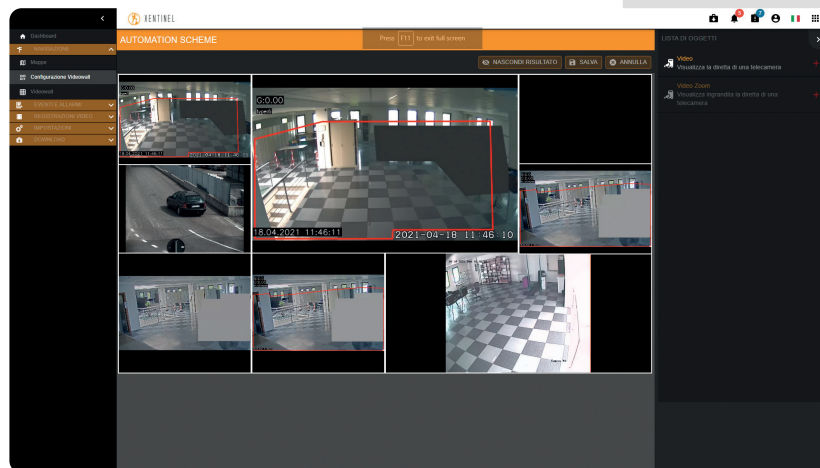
XENTINEL

Dashboard
NAVIGAZIONE
Mappe
Configurazione Videowall
Videowall
EVENTI E ALLARMI
REGISTRAZIONI VIDEO
IMPOSTAZIONI
DOWNLOAD

AUTOMATION SCHEME

Press F11 to exit full screen

NASCONDI RISULTATO
SALVA
ANNULLA

LISTA DI OGGETTI

Video
Visualizza la diretta di una telecamera

Video Zoom
Visualizza ingrandita la diretta di una telecamera

C:0.00
18.04.2021 11:46:11
2021-04-18 11:46:10